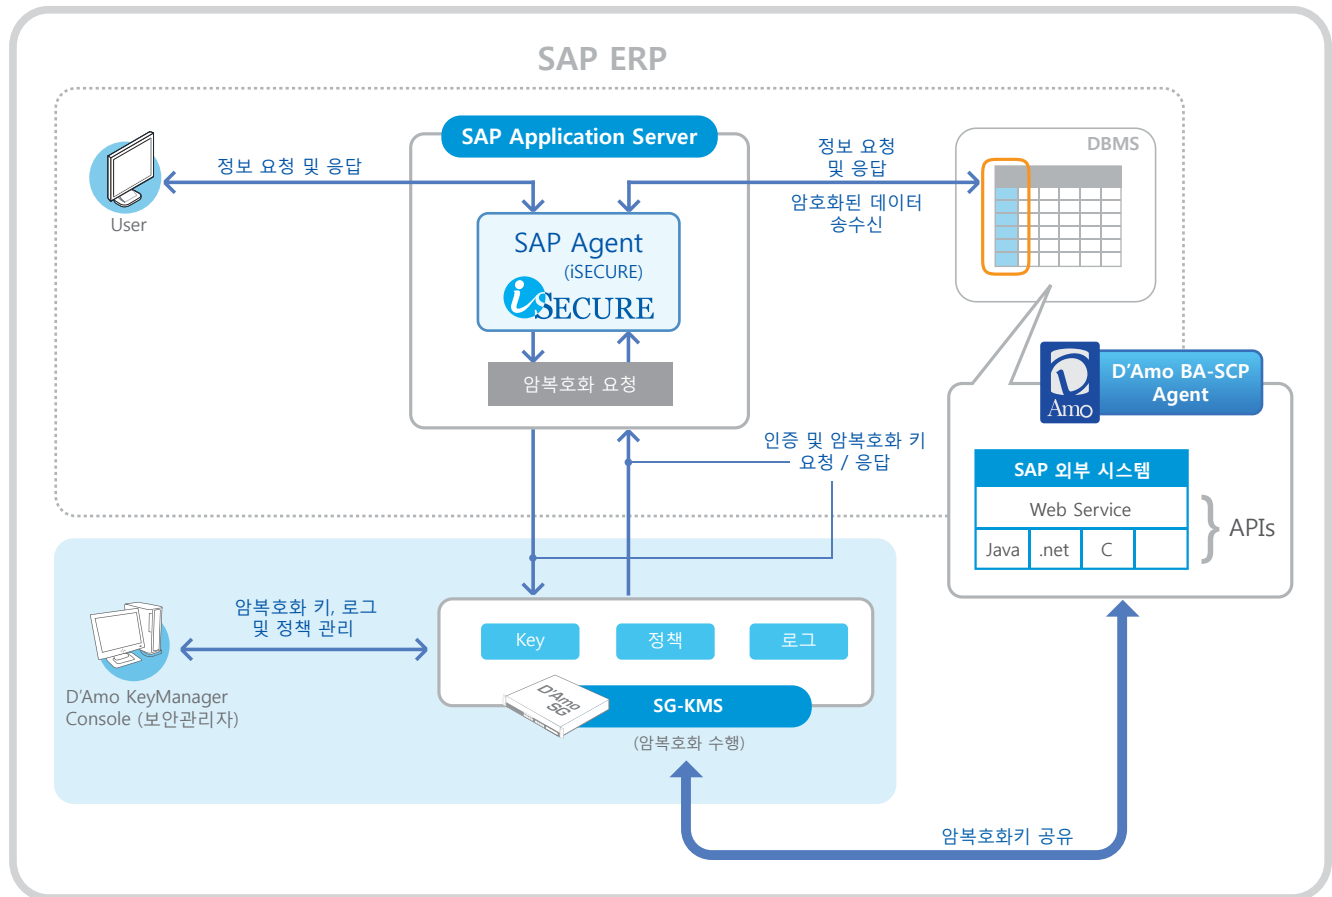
SAP ERP

User

정보 요청 및 응답

SAP Application Server

SAP Agent
(iSECURE)
iSECURE

암복호화 요청

정보 요청
및 응답

암호화된 데이터
송수신

DBMS

D'Amo BA-SCP Agent

Amo

인증 및 암복호화 키
요청 / 응답

SAP 외부 시스템

| Web Service | | | |
|---|---|---|---|
| Java | .net | C | |

APIs

암복호화 키, 로그
및 정책 관리

D'Amo KeyManager Console (보안관리자)

Key

정책

로그

D'Amo SG

SG-KMS

(암복호화 수행)

암복호화키 공유